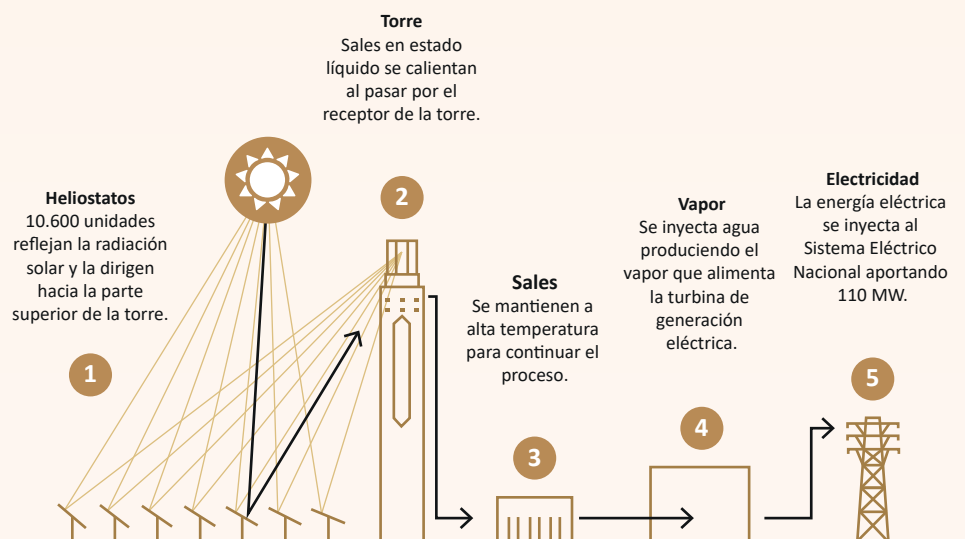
**Torre**
Sales en estado líquido se calientan al pasar por el receptor de la torre.

**Heliostatos**
10.600 unidades reflejan la radiación solar y la dirigen hacia la parte superior de la torre.

1

2

**Sales**
Se mantienen a alta temperatura para continuar el proceso.

3

**Vapor**
Se inyecta agua produciendo el vapor que alimenta la turbina de generación eléctrica.

4

**Electricidad**
La energía eléctrica se inyecta al Sistema Eléctrico Nacional aportando 110 MW.

5